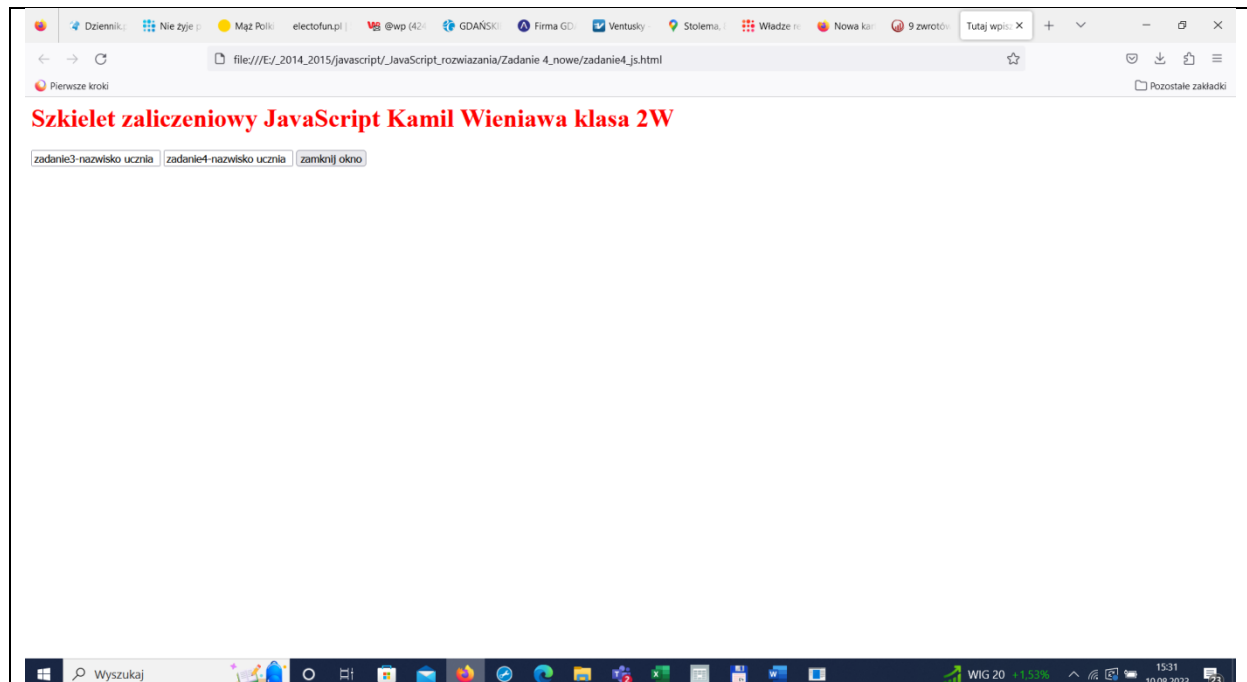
Dziennik | Nie żyje p | Mąż Polki | electofun.pl | @wp (424 | GDAŃSKI | Firma GD | Ventusky | Stolema, | Władze | Nowa kar | 9 zwrotów | Tutaj wpis ×

file:///E:/_2014_2015/javascript/_JavaScript_rozwiazania/Zadanie 4_nowe/zadanie4_js.html

Pierwsze kroki

Pozostałe zakładki

Szkielet zaliczeniowy JavaScript Kamil Wieniawa klasa 2W

zadanie3-nazwisko ucznia | zadanie4-nazwisko ucznia | zamknij okno

Wyszukaj

WIG 20 +1,53%

15:31
10.08.2023

23